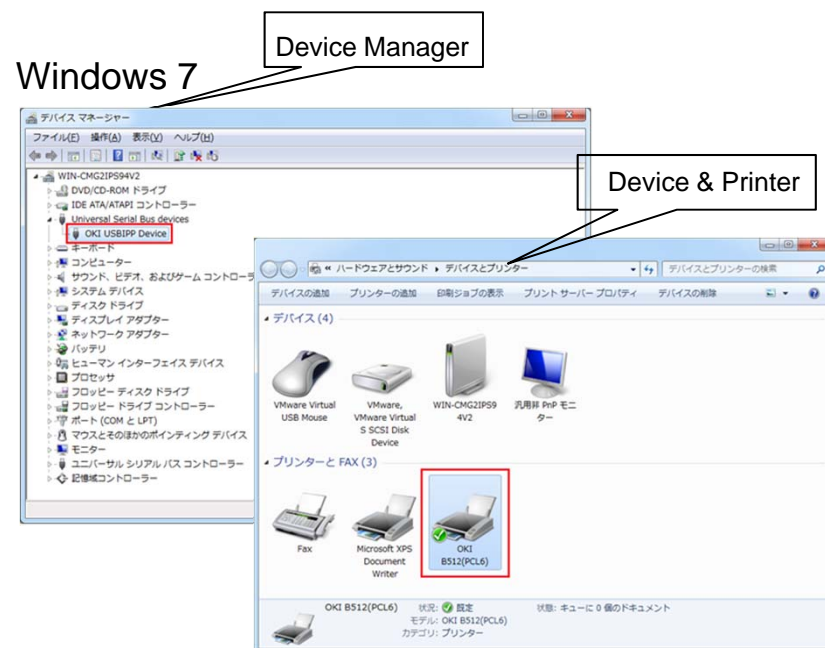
Device Manager

Windows 7

デバイス マネージャー

ファイル(F) 操作(A) 表示(V) ヘルプ(H)

WIN-CMG2IPS94V2
DVD/CD-ROM ドライブ
IDE ATA/ATAPI コントローラー
Universal Serial Bus devices
OKI USBIPP Device
キーボード
コンピューター
サウンド、ビデオ、およびゲーム コントローラ
システム デバイス
ディスク ドライブ
ディスプレイ アダプター
ネットワーク アダプター
バッテリ
ヒューマン インターフェイス デバイス
プロセッサ
フロッピー ディスク ドライブ
フロッピー ドライブ コントローラー
ポート (COM と LPT)
マウスとそのほかのポインティング デバイス
モニター
ユニバーサル シリアル バス コントローラー
記憶域コントローラー

Device & Printer

« ハードウェアとサウンド › デバイスとプリンター
デバイスとプリンターの検索

デバイスの追加 プリンターの追加 印刷ジョブの表示 プリント サーバー プロパティ デバイスの削除

デバイス (4)

VMware Virtual USB Mouse
VMware, VMware Virtual S SCSI Disk Device
WIN-CMG2IPS94V2
汎用非 PnP モニター

プリンターと FAX (3)

Fax
Microsoft XPS Document Writer
OKI B512(PCL6)

OKI B512(PCL6) 状況: 既定 状態: キューに 0 個のドキュメント
モデル: OKI B512(PCL6)
カテゴリ: プリンター